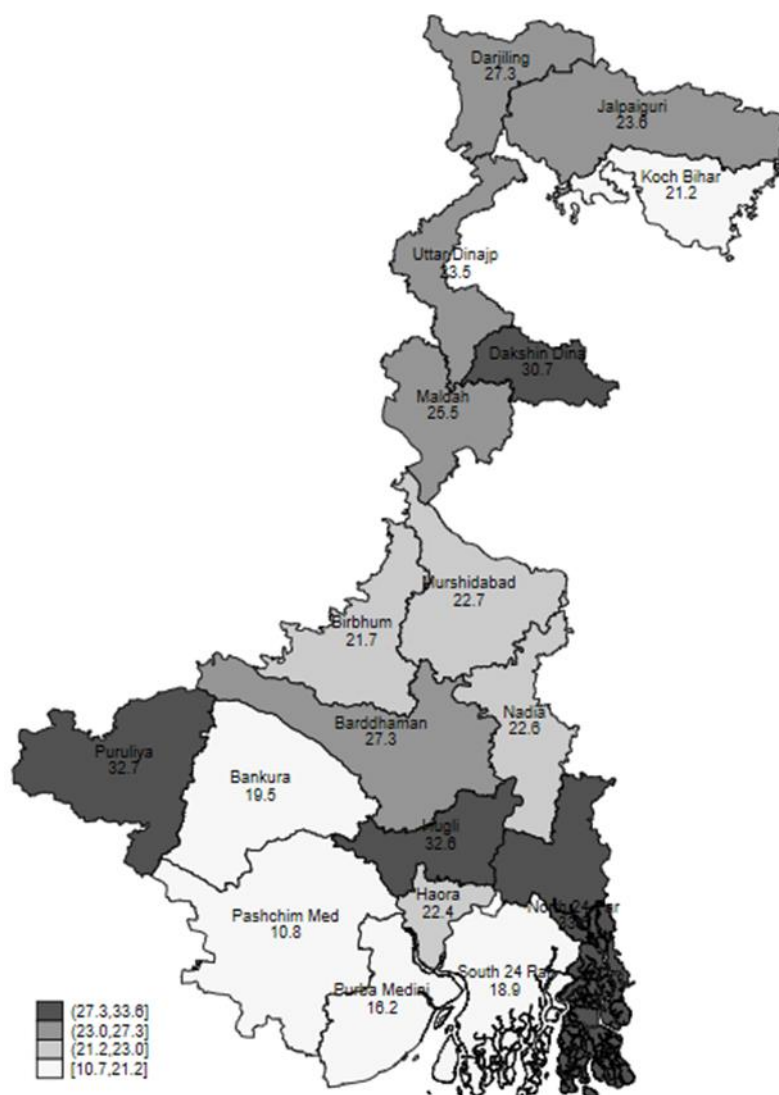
Darjiling
27.3

Jalpaiguri
23.6

Koch Bihar
21.2

Uttar Dinajp
23.5

Dakshin Dina
30.7

Maldah
25.5

Murshidabad
22.7

Birbhum
21.7

Puruliya
32.7

Bankura
19.5

Barddhaman
27.3

Nadia
22.6

Hugli
32.6

Haora
22.4

North 24 Par
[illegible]

Pashchim Med
10.8

Purba Medini
16.2

South 24 Par
18.9

(27.3,33.6]
(23.0,27.3]
(21.2,23.0]
[10.7,21.2]